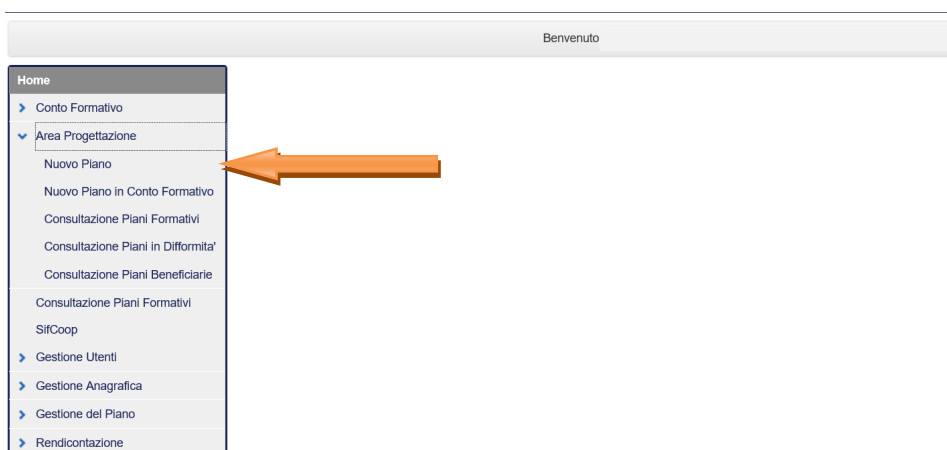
Benvenuto

Home
Conto Formativo
Area Progettazione
Nuovo Piano
Nuovo Piano in Conto Formativo
Consultazione Piani Formativi
Consultazione Piani in Difformita'
Consultazione Piani Beneficiarie
Consultazione Piani Formativi
SifCoop
Gestione Utenti
Gestione Anagrafica
Gestione del Piano
Rendicontazione